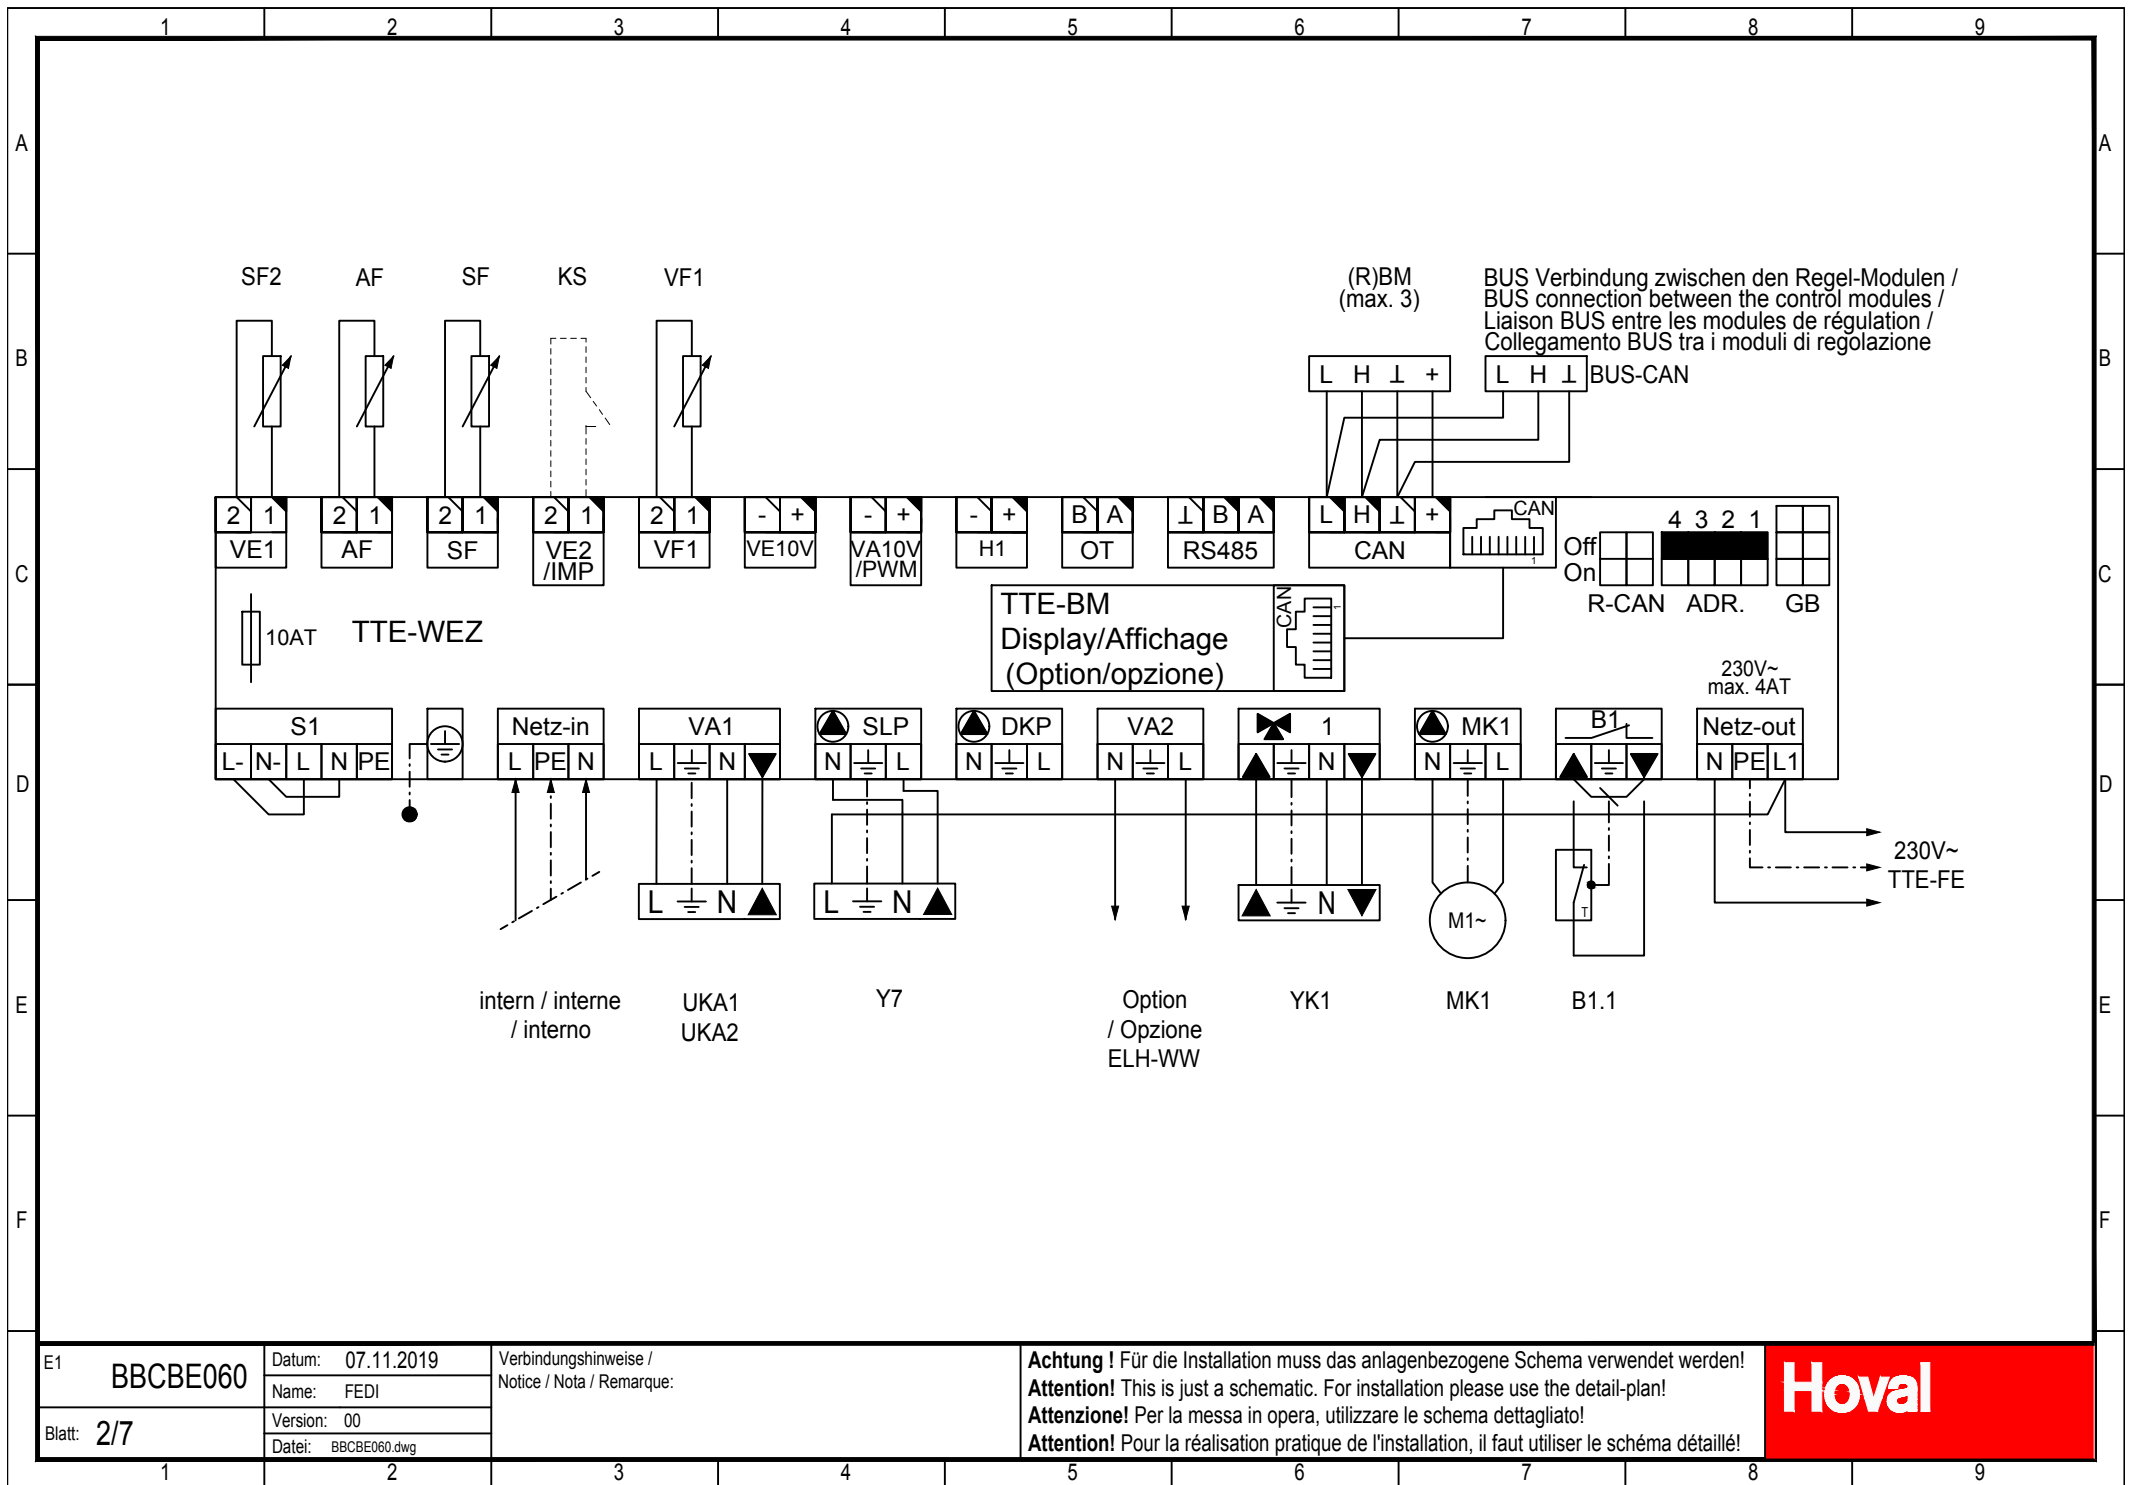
1 2 3 4 5 6 7 8 9

A
B
C
D
E
F

SF2 AF SF KS VF1

(R)BM
(max. 3)

BUS Verbindung zwischen den Regel-Modulen /
BUS connection between the control modules /
Liaison BUS entre les modules de régulation /
Collegamento BUS tra i moduli di regolazione

L H ⊥ + L H ⊥ BUS-CAN

2 1 VE1
2 1 AF
2 1 SF
2 1 VE2 /IMP
2 1 VF1
- + VE10V
- + VA10V /PWM
- + H1
B A OT
⊥ B A RS485
L H ⊥ + CAN
CAN

Off
On
4 3 2 1
R-CAN ADR. GB

10AT TTE-WEZ

TTE-BM
Display/Affichage
(Option/opzione)
CAN

230V~
max. 4AT

S1 L- N- L N PE
Netz-in L PE N
VA1 L ⏚ N
SLP N ⏚ L
DKP N ⏚ L
VA2 N ⏚ L
1 ⏚ N
MK1 N ⏚ L
B1 ⏚
Netz-out N PE L1

L ⏚ N
L ⏚ N
⏚ N
M1~
T

230V~
TTE-FE

intern / interne / interno
UKA1 UKA2
Y7
Option / Opzione ELH-WW
YK1
MK1
B1.1

E1 BBCBE060
Blatt: 2/7
Datum: 07.11.2019
Name: FEDI
Version: 00
Datei: BBCBE060.dwg
Verbindungshinweise / Notice / Nota / Remarque:

**Achtung !** Für die Installation muss das anlagenbezogene Schema verwendet werden!
**Attention!** This is just a schematic. For installation please use the detail-plan!
**Attenzione!** Per la messa in opera, utilizzare le schema dettagliato!
**Attention!** Pour la réalisation pratique de l'installation, il faut utiliser le schéma détaillé!

Hoval